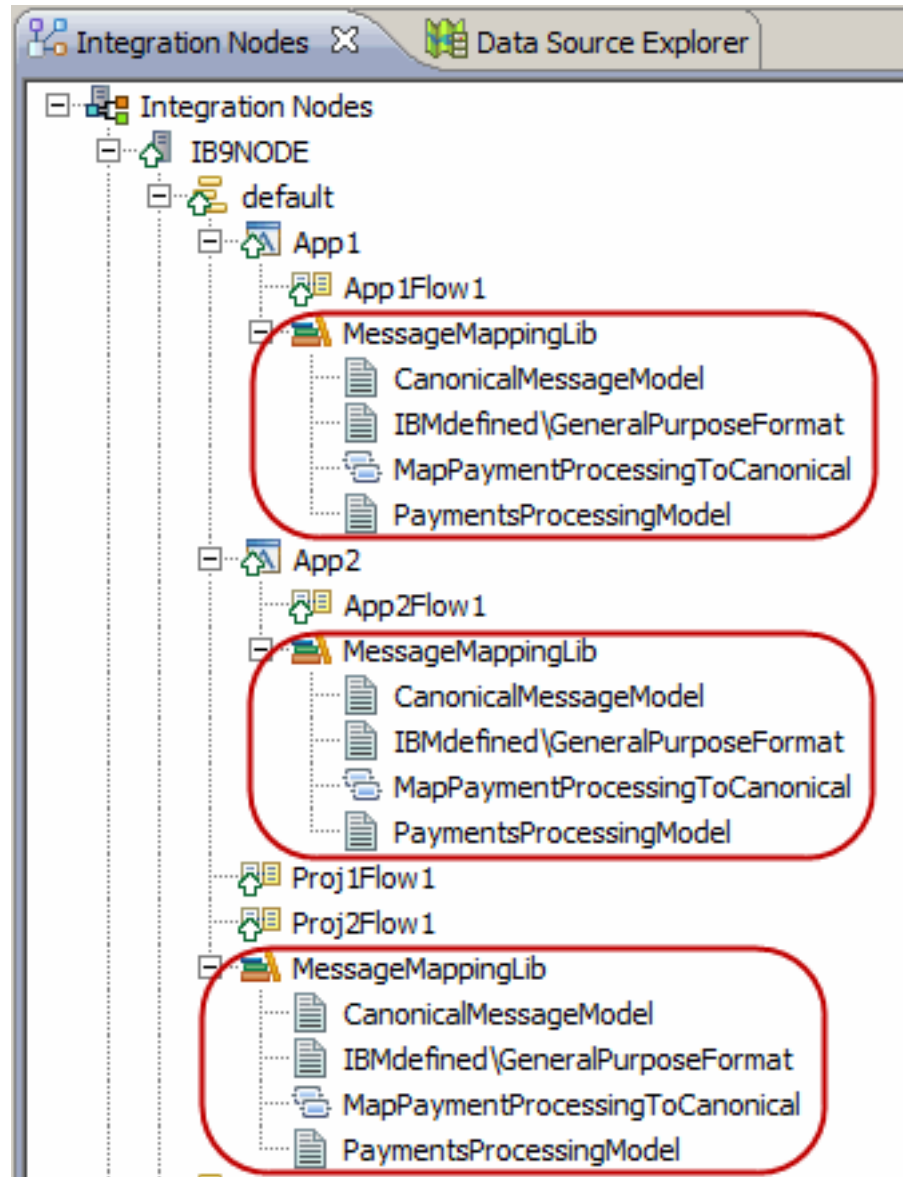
Integration Nodes ✕ Data Source Explorer

Integration Nodes
IB9NODE
default
App1
App1Flow1
MessageMappingLib
CanonicalMessageModel
IBMdefined\GeneralPurposeFormat
MapPaymentProcessingToCanonical
PaymentsProcessingModel
App2
App2Flow1
MessageMappingLib
CanonicalMessageModel
IBMdefined\GeneralPurposeFormat
MapPaymentProcessingToCanonical
PaymentsProcessingModel
Proj1Flow1
Proj2Flow1
MessageMappingLib
CanonicalMessageModel
IBMdefined\GeneralPurposeFormat
MapPaymentProcessingToCanonical
PaymentsProcessingModel